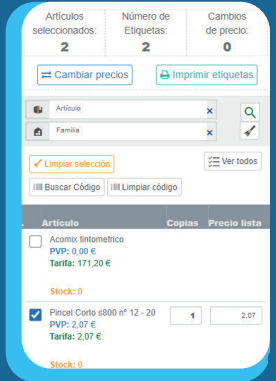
| Artículos seleccionados: | Número de Etiquetas: | Cambios de precio: |
|---|---|---|
| 2 | 2 | 0 |

Cambiar precios
Imprimir etiquetas

Artículo ×
Familia ×

Limpiar selección
Ver todos
Buscar Código
Limpiar código

| Artículo | Copias | Precio lista |
|---|---|---|
| Acomix tintometrico PVP: 0,00 € Tarifa: 171,20 € Stock: 0 | | |
| Pincel Corto s800 nº 12 - 20 PVP: 2,07 € Tarifa: 2,07 € Stock: 0 | 1 | 2,07 |